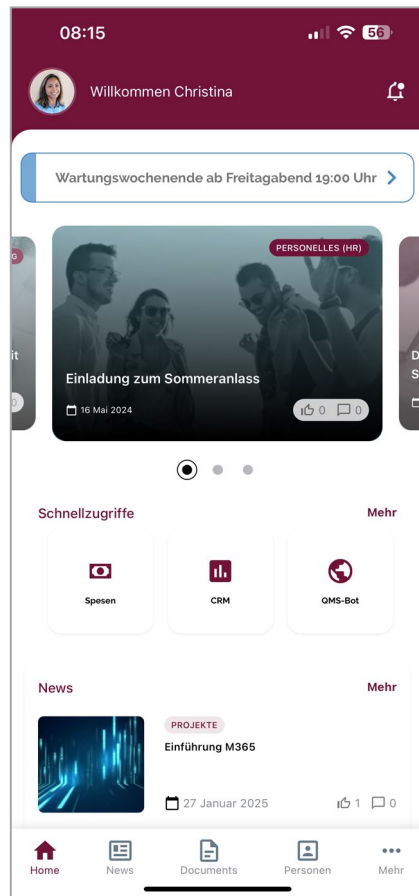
08:15
56

Willkommen Christina

Wartungswochenende ab Freitagabend 19:00 Uhr

G
it
0

PERSONELLES (HR)
Einladung zum Sommeranlass
16 Mai 2024
0 0

D
S

Schnellzugriffe
Mehr

Spesen
CRM
QMS-Bot

News
Mehr

PROJEKTE
Einführung M365
27 Januar 2025
1 0

Home
News
Documents
Personen
Mehr